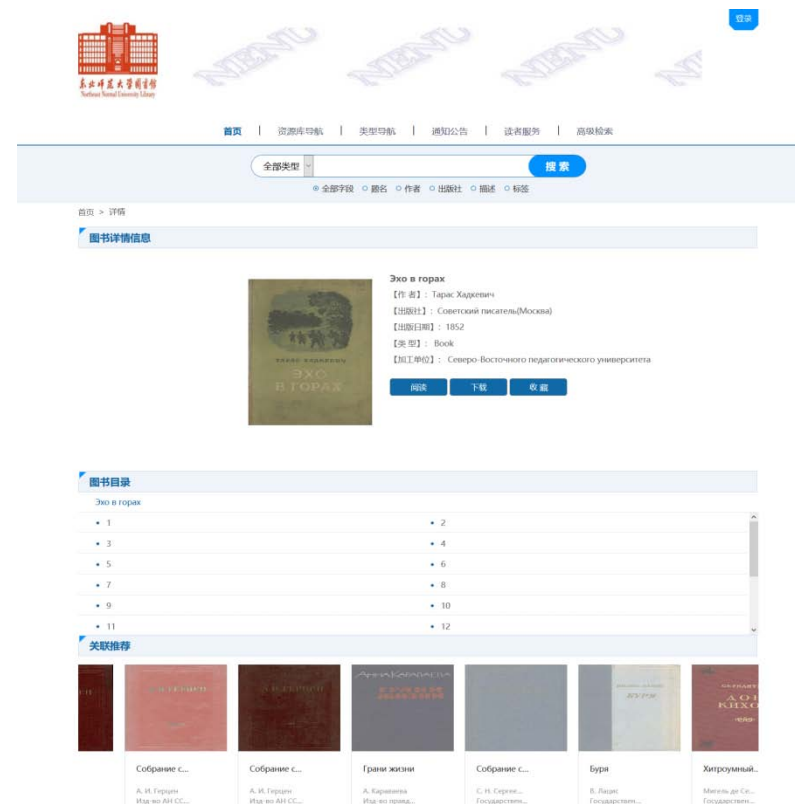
登录

东北师范大学图书馆
Northeast Normal University Library

NENU NENU NENU NENU

首页 | 资源库导航 | 类型导航 | 通知公告 | 读者服务 | 高级检索

全部类型 搜索

全部字段 题名 作者 出版社 描述 标签

首页 > 详情

图书详情信息

ТАРАС ХАДКЕВИЧ
ЭХО В ГОРАХ

Эхо в горах
【作 者】: Тарас Хадкевич
【出版社】: Советский писатель(Москва)
【出版日期】: 1852
【类 型】: Book
【加工单位】: Северо-Восточного педагогического университета

阅读 下载 收藏

图书目录

Эхо в горах

| | |
|---|---|
| • 1 | • 2 |
| • 3 | • 4 |
| • 5 | • 6 |
| • 7 | • 8 |
| • 9 | • 10 |
| • 11 | • 12 |

关联推荐

А. И. ГЕРЦЕН
А. И. ГЕРЦЕН
АННА КАРАВАЕВА
БУРЯ

Собрание с...
А. И. Герцен
Изд-во АН СС...

Собрание с...
А. И. Герцен
Изд-во АН СС...

Грани жизни
А. Караваева
Изд-во правд...

Собрание с...
С. Н. Сергее...
Государствен...

Буря
В. Лацис
Государствен...

Хитроумный...
Мигель де Се...
Государствен...